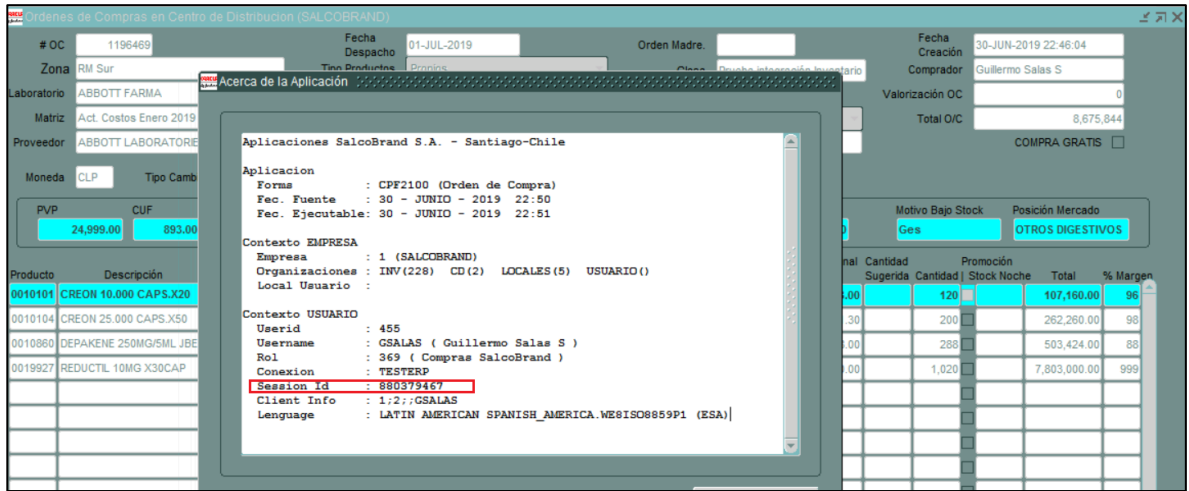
Ordenes de Compras en Centro de Distribucion (SALCOBRAND)

# OC 1196469
Fecha Despacho 01-JUL-2019
Orden Madre.
Fecha Creación 30-JUN-2019 22:46:04
Zona RM Sur
Tipo Productos Propios
Clase Prueba integración Inventario
Comprador Guillermo Salas S
Laboratorio ABBOTT FARMA
Valorización OC 0
Matriz Act. Costos Enero 2019
Total O/C 8,675,844
Proveedor ABBOTT LABORATORIE
COMPRA GRATIS
Moneda CLP
Tipo Camb
PVP 24,999.00
CUF 893.00
Motivo Bajo Stock Ges
Posición Mercado OTROS DIGESTIVOS

Acerca de la Aplicación

Aplicaciones SalcoBrand S.A. - Santiago-Chile

Aplicacion
Forms : CPF2100 (Orden de Compra)
Fec. Fuente : 30 - JUNIO - 2019 22:50
Fec. Ejecutable: 30 - JUNIO - 2019 22:51

Contexto EMPRESA
Empresa : 1 (SALCOBRAND)
Organizaciones : INV(228) CD(2) LOCALES(5) USUARIO()
Local Usuario :

Contexto USUARIO
Userid : 455
Username : GSALAS ( Guillermo Salas S )
Rol : 369 ( Compras SalcoBrand )
Conexion : TESTERP
Session Id : 880379467
Client Info : 1;2;;GSALAS
Lenguage : LATIN AMERICAN SPANISH_AMERICA.WE8ISO8859P1 (ESA)

| Producto | Descripción | | nal | Cantidad Sugerida | Cantidad | | Promoción Stock Noche | Total | % Margen |
|---|---|---|---|---|---|---|---|---|---|
| 0010101 | CREON 10.000 CAPS.X20 | | .00 | | 120 | | | 107,160.00 | 96 |
| 0010104 | CREON 25.000 CAPS.X50 | | .30 | | 200 | | | 262,260.00 | 98 |
| 0010860 | DEPAKENE 250MG/5ML JBE | | .00 | | 288 | | | 503,424.00 | 88 |
| 0019927 | REDUCTIL 10MG X30CAP | | .00 | | 1,020 | | | 7,803,000.00 | 999 |